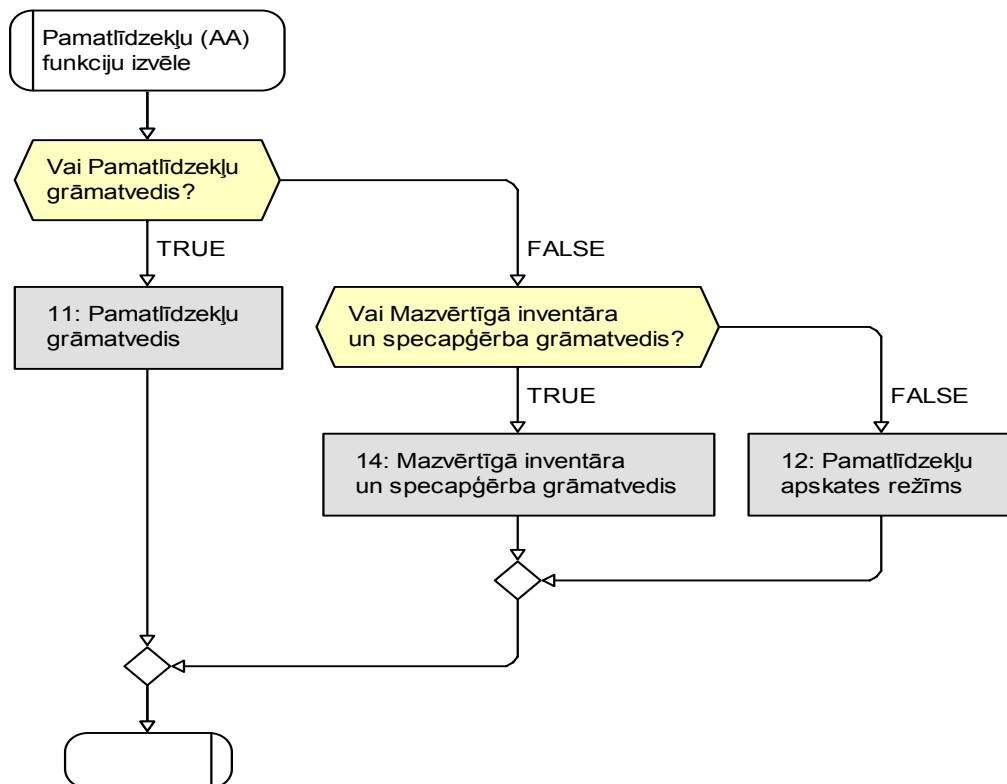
Pamatlīdzekļu (AA) funkciju izvēle

Vai Pamatlīdzekļu grāmatvedis?

TRUE

FALSE

11: Pamatlīdzekļu grāmatvedis

Vai Mazvērtīgā inventāra un specapģērba grāmatvedis?

TRUE

FALSE

14: Mazvērtīgā inventāra un specapģērba grāmatvedis

12: Pamatlīdzekļu apskates režīms